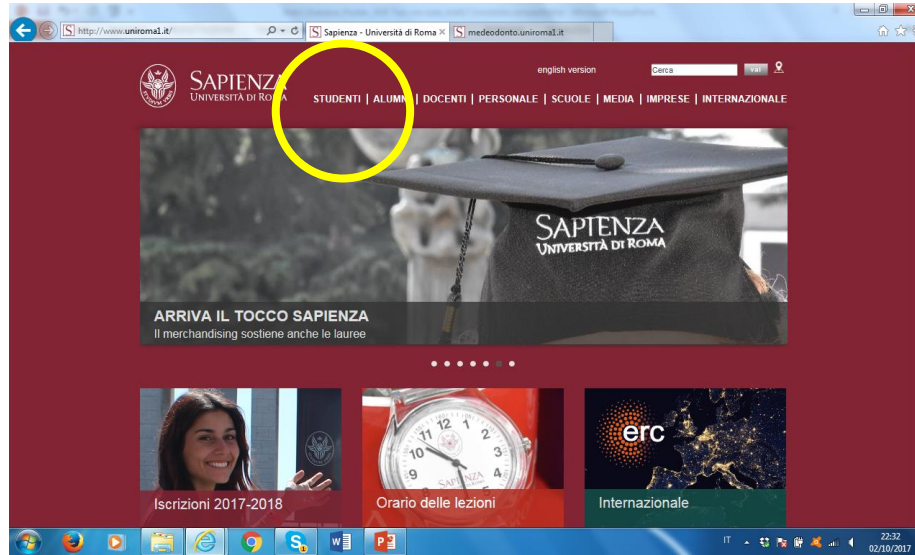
http://www.uniroma1.it/
Sapienza - Università di Roma
medeodonto.uniroma1.it

SAPIENZA
UNIVERSITÀ DI ROMA

english version
Cerca
Vai

STUDENTI | ALUMNI | DOCENTI | PERSONALE | SCUOLE | MEDIA | IMPRESE | INTERNAZIONALE

SAPIENZA
UNIVERSITÀ DI ROMA

ARRIVA IL TOCCO SAPIENZA
Il merchandising sostiene anche le lauree

Iscrizioni 2017-2018
Orario delle lezioni
erc
Internazionale

IT
22:32
02/10/2017